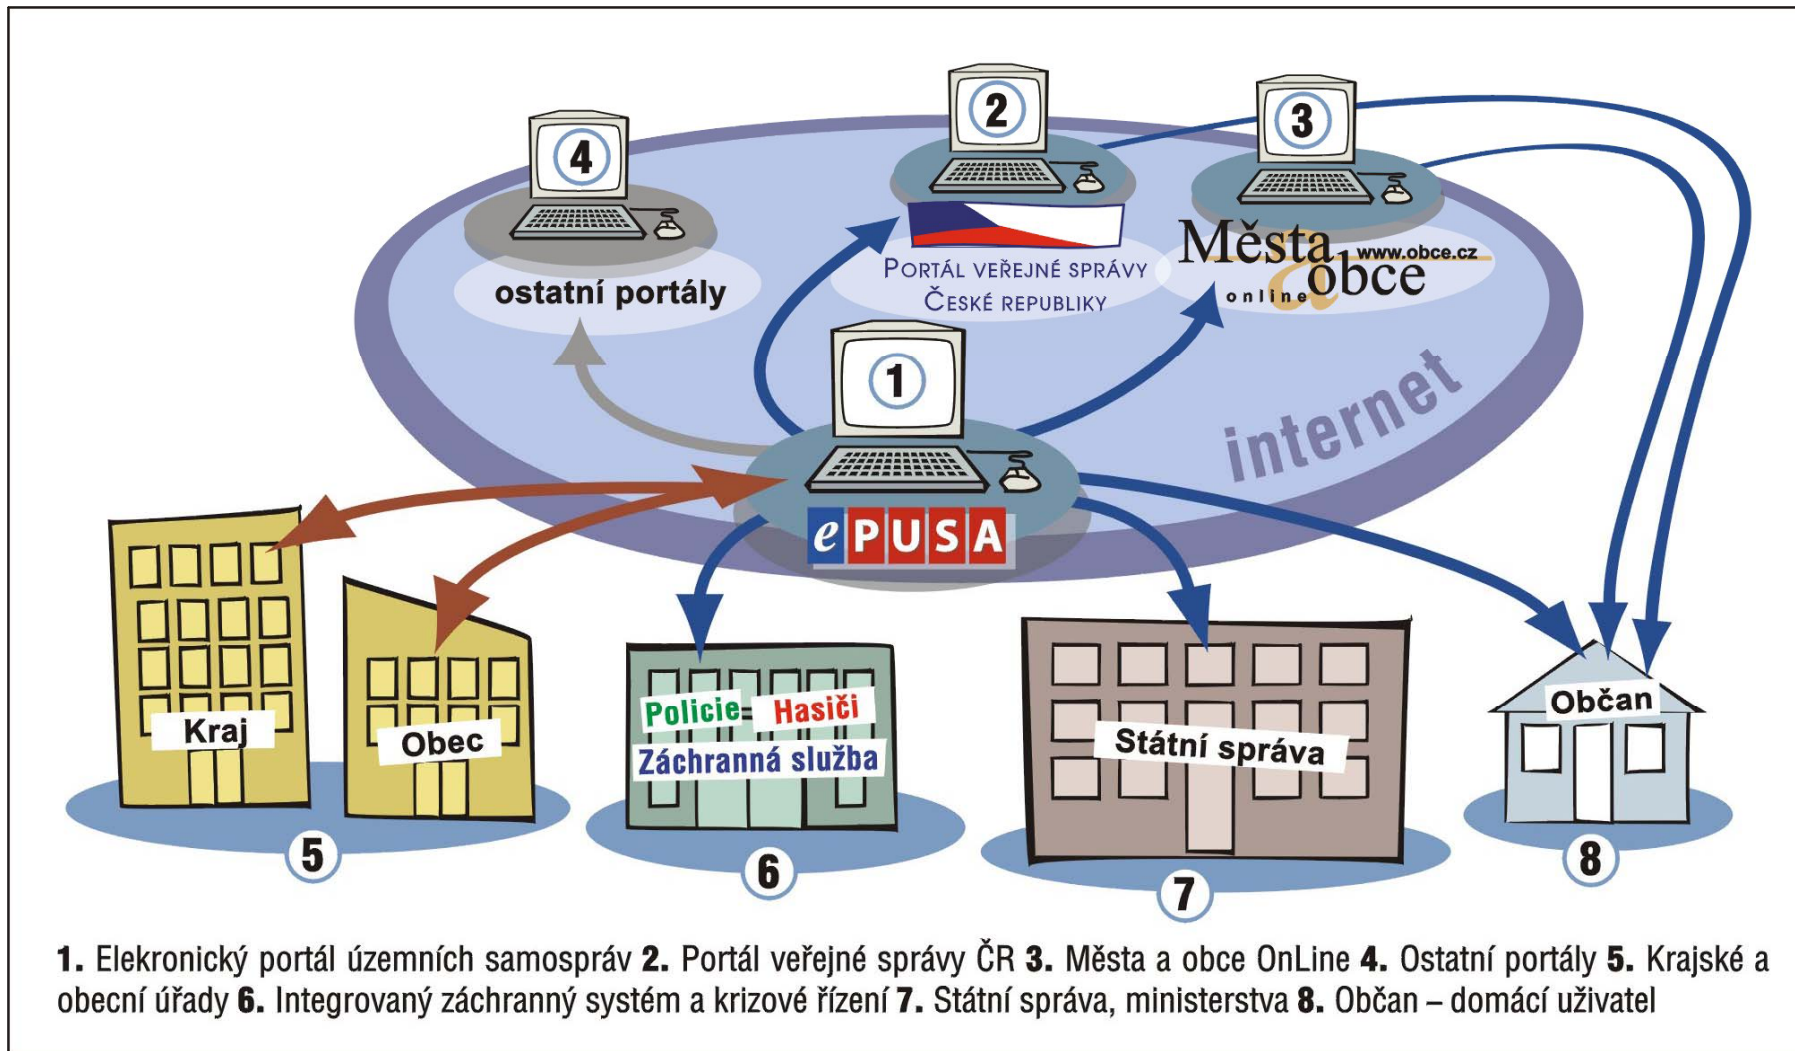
4

ostatní portály

2

PORTÁL VEŘEJNÉ SPRÁVY ČESKÉ REPUBLIKY

3

Města & obce online www.obce.cz

1

ePUSA

internet

Kraj

Obec

5

Policie Hasiči Záchranná služba

6

Státní správa

7

Občan

8

**1.** Elekronický portál územních samospráv **2.** Portál veřejné správy ČR **3.** Města a obce OnLine **4.** Ostatní portály **5.** Krajské a obecní úřady **6.** Integrovaný záchranný systém a krizové řízení **7.** Státní správa, ministerstva **8.** Občan – domácí uživatel